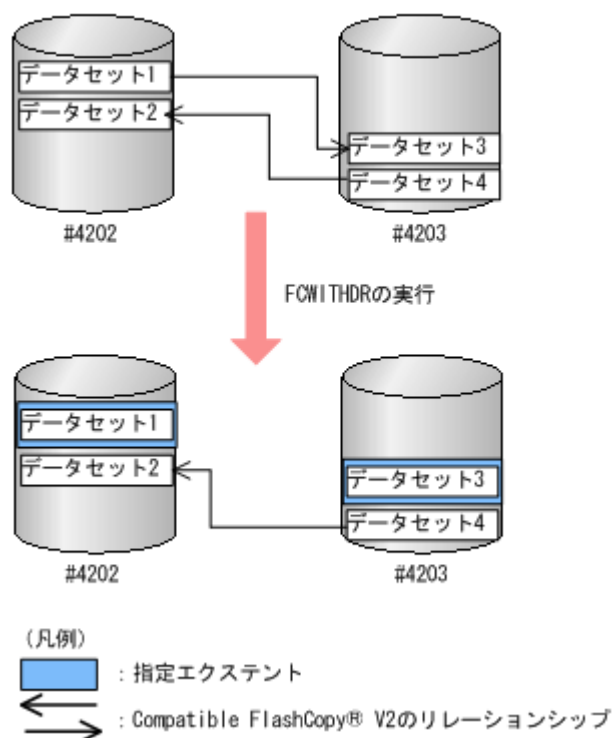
データセット1
データセット2
データセット3
データセット4
#4202
#4203

FCWITHDRの実行

データセット1
データセット2
データセット3
データセット4
#4202
#4203

（凡例）
：指定エクステント
：Compatible FlashCopy® V2のリレーションシップ